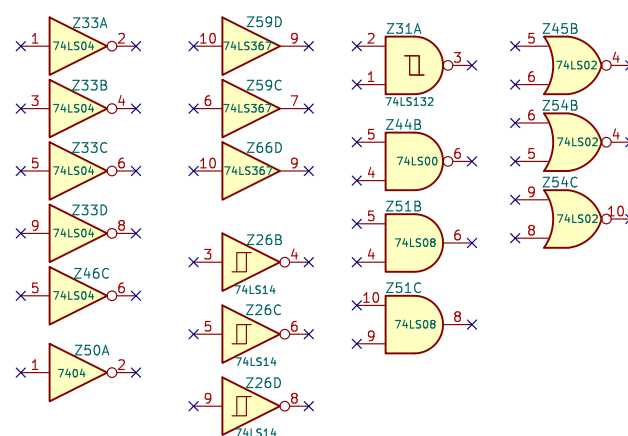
Z33A
1 74LS04 2

Z33B
3 74LS04 4

Z33C
5 74LS04 6

Z33D
9 74LS04 8

Z46C
5 74LS04 6

Z50A
1 7404 2

Z59D
10 74LS367 9

Z59C
6 74LS367 7

Z66D
10 74LS367 9

Z26B
3 4
74LS14

Z26C
5 6
74LS14

Z26D
9 8
74LS14

Z31A
2 3
1
74LS132

Z44B
5 74LS00 6
4

Z51B
5 74LS08 6
4

Z51C
10 74LS08 8
9

Z45B
5 74LS02 4
6

Z54B
6 74LS02 4
5

Z54C
9 74LS02 10
8